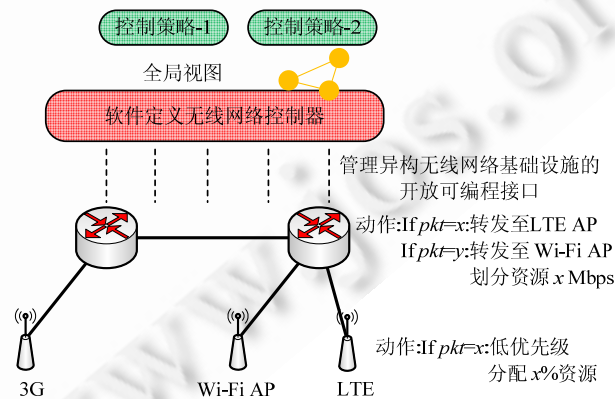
控制策略-1

控制策略-2

全局视图

软件定义无线网络控制器

管理异构无线网络基础设施的开放可编程接口

动作:If $pkt=x$:转发至LTE AP
If $pkt=y$:转发至 Wi-Fi AP
划分资源 $x$ Mbps

动作:If $pkt=x$:低优先级
分配 $x$%资源

3G

Wi-Fi AP

LTE